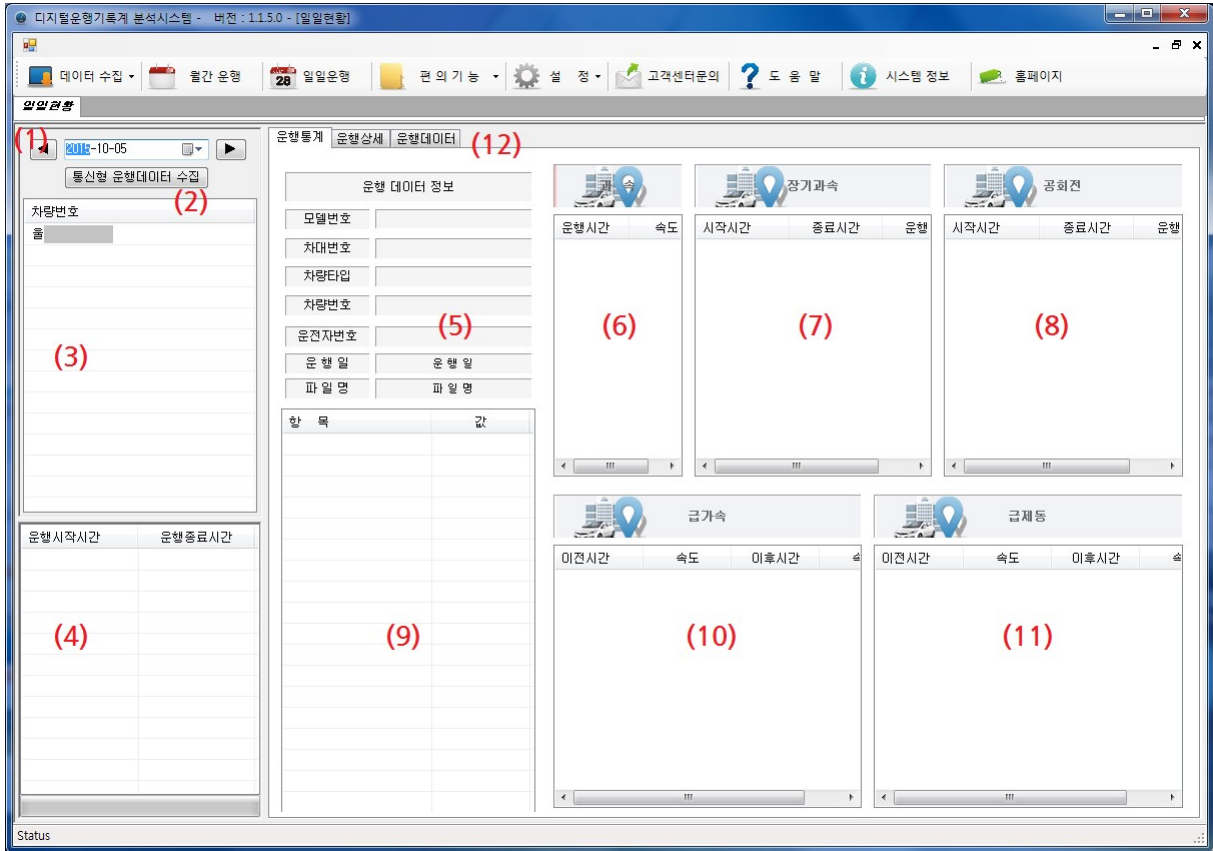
디지털운행기록계 분석시스템 - 버전 : 1.1.5.0 - [일일현황]

데이터 수집 · 월간 운행 · 28 일일운행 · 편의기능 · 설정 · 고객센터문의 · 도움말 · 시스템 정보 · 홈페이지

일일현황

(1) 201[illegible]-10-05 ▶

통신형 운행데이터 수집 (2)

차량번호
울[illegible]

(3)

| 운행시작시간 | 운행종료시간 |
|---|---|

(4)

운행통계 · 운행상세 · 운행데이터 (12)

운행 데이터 정보
모델번호
차대번호
차량타입
차량번호
운전자번호 (5)
운 행 일 · 운 행 일
파 일 명 · 파 일 명

| 항 목 | 값 |
|---|---|

(9)

과속
| 운행시간 | 속도 |
|---|---|
(6)

장기과속
| 시작시간 | 종료시간 | 운행 |
|---|---|---|
(7)

공회전
| 시작시간 | 종료시간 | 운행 |
|---|---|---|
(8)

급가속
| 이전시간 | 속도 | 이후시간 | 속 |
|---|---|---|---|
(10)

급제동
| 이전시간 | 속도 | 이후시간 | 속 |
|---|---|---|---|
(11)

Status